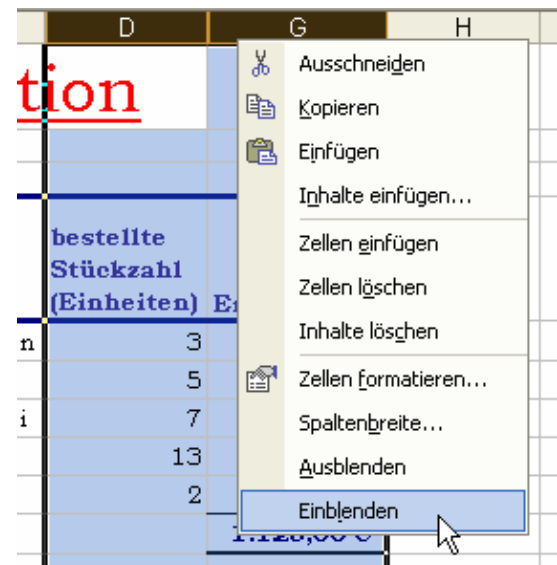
| D | G | H |
|---|---|---|

tion

bestellte Stückzahl (Einheiten) E

n 3
5
i 7
13
2

Ausschneiden
Kopieren
Einfügen
Inhalte einfügen...
Zellen einfügen
Zellen löschen
Inhalte löschen
Zellen formatieren...
Spaltenbreite...
Ausblenden
Einblenden